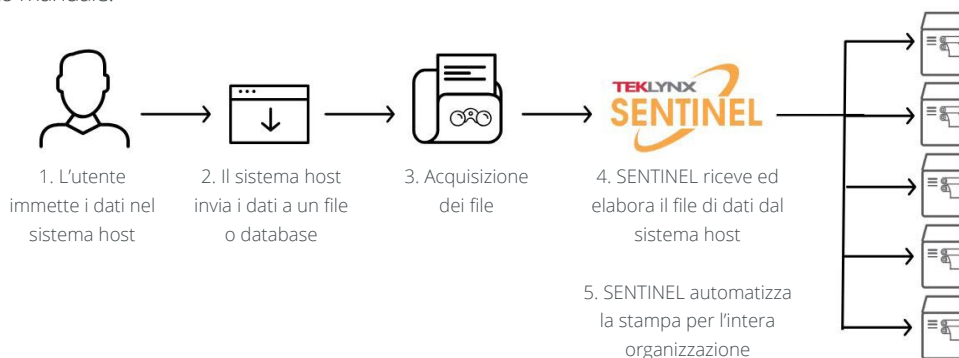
e mandare.

1. L'utente immette i dati nel sistema host

2. Il sistema host invia i dati a un file o database

3. Acquisizione dei file

TEKLYNX SENTINEL

4. SENTINEL riceve ed elabora il file di dati dal sistema host

5. SENTINEL automatizza la stampa per l'intera organizzazione